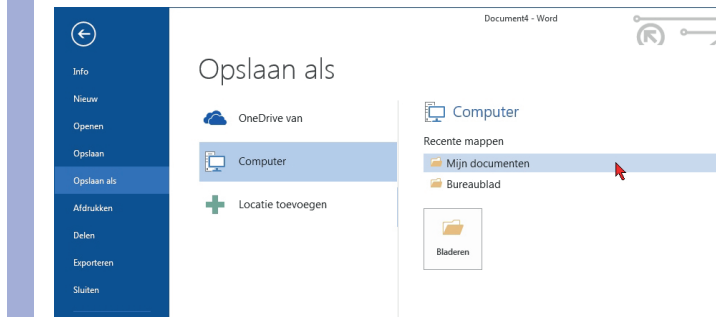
Document4 - Word

Info
Nieuw
Openen
Opslaan
Opslaan als
Afdrukken
Delen
Exporteren
Sluiten

Opslaan als

OneDrive van

Computer

Locatie toevoegen

Computer

Recente mappen

Mijn documenten

Bureaublad

Bladeren